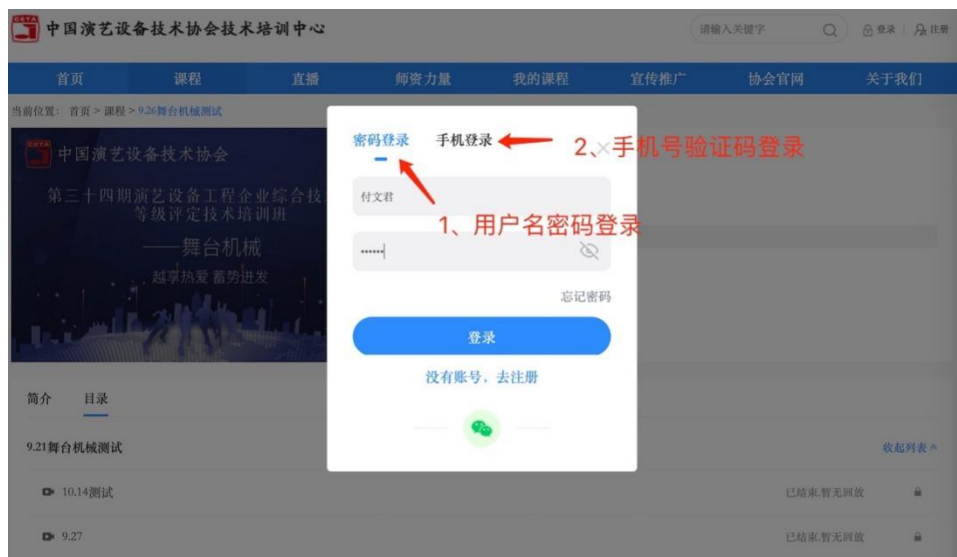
CETA 中国演艺设备技术协会技术培训中心

请输入关键字

登录 | 注册

首页 课程 直播 师资力量 我的课程 宣传推广 协会官网 关于我们

当前位置: 首页 > 课程 > 9.26舞台机械测试

CETA 中国演艺设备技术协会

第三十四期演艺设备工程企业综合技 等级评定技术培训班

——舞台机械

越享热爱 蓄势进发

密码登录 手机登录

2、手机号验证码登录

付文君

1、用户名密码登录

••••••

忘记密码

登录

没有账号，去注册

简介 目录

9.21舞台机械测试

收起列表

10.14测试

已结束,暂无回放

9.27

已结束,暂无回放